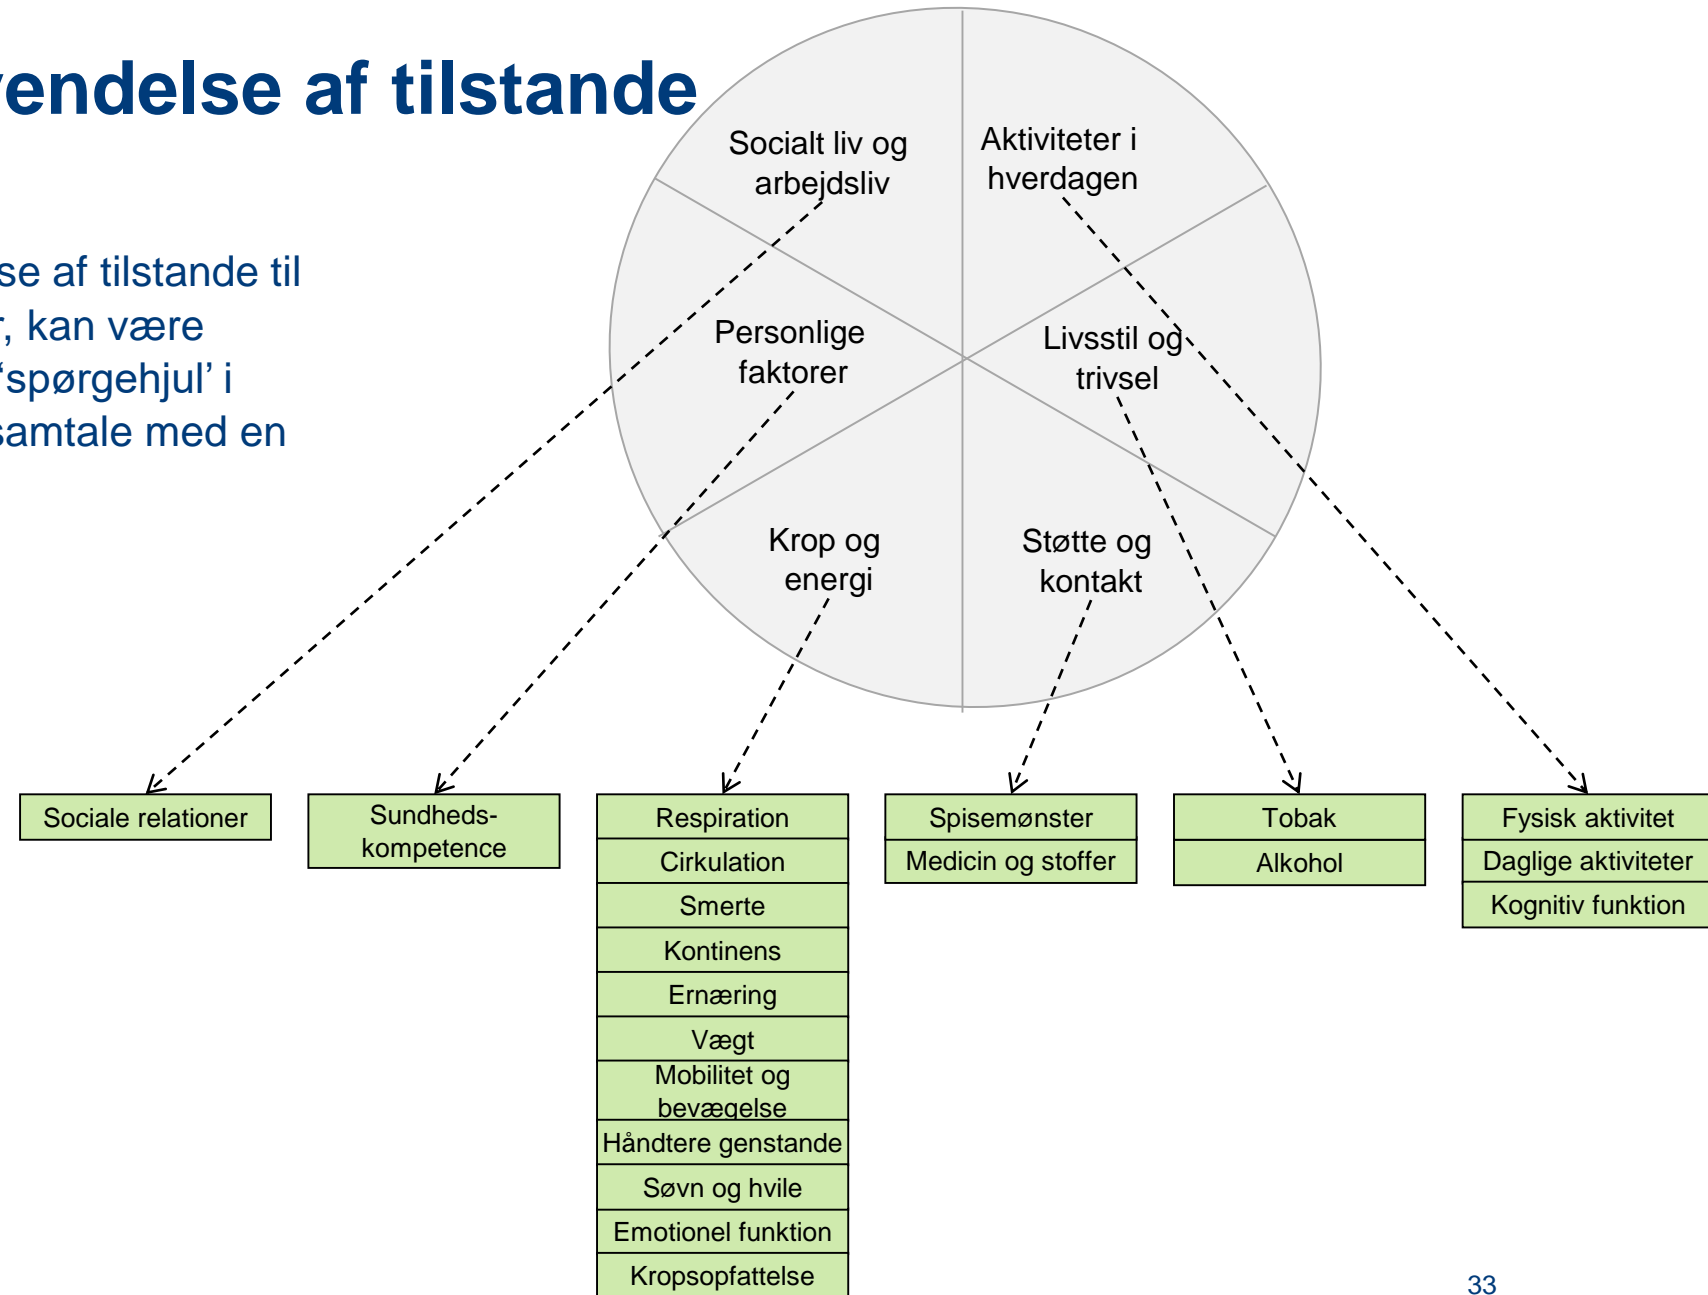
endelse af tilstande

se af tilstande til
, kan være
'spørgehjul' i
samtale med en

Socialt liv og arbejdsliv

Aktiviteter i hverdagen

Personlige faktorer

Livsstil og trivsel

Krop og energi

Støtte og kontakt

Sociale relationer

Sundheds-kompetence

Respiration
Cirkulation
Smerte
Kontinens
Ernæring
Vægt
Mobilitet og bevægelse
Håndtere genstande
Søvn og hvile
Emotionel funktion
Kropsopfattelse

Spisemønster
Medicin og stoffer

Tobak
Alkohol

Fysisk aktivitet
Daglige aktiviteter
Kognitiv funktion

33